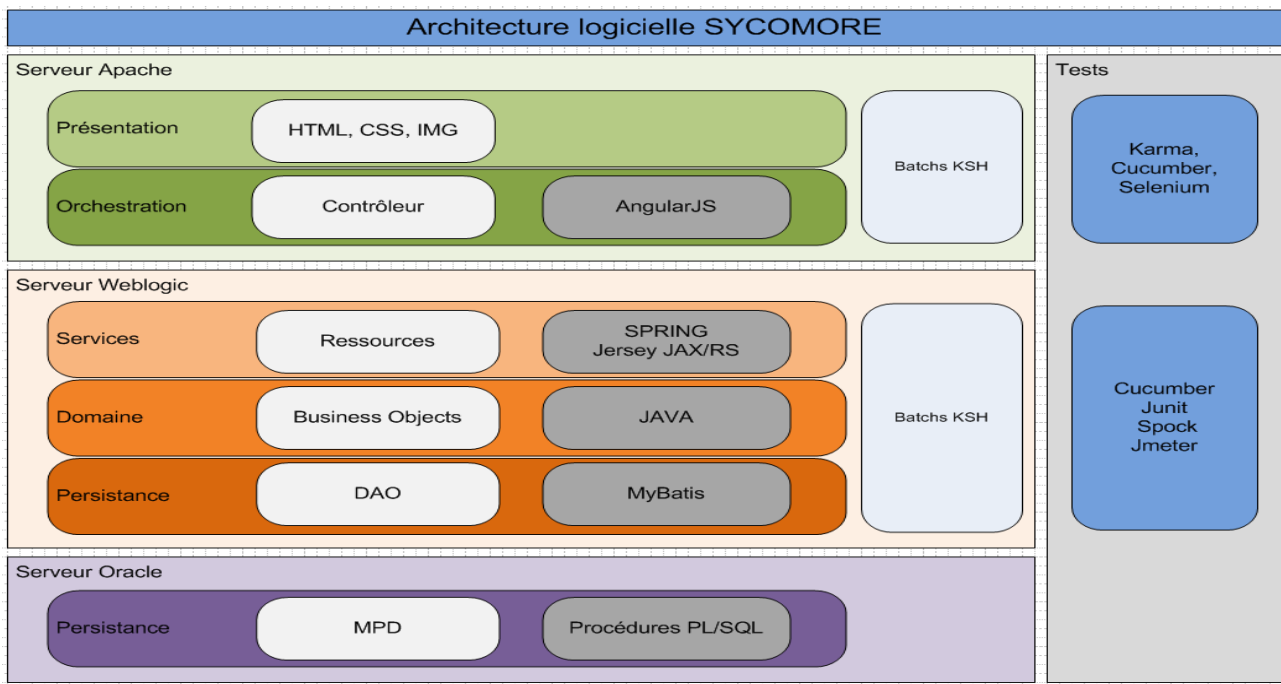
Architecture logicielle SYCOMORE

Serveur Apache

Présentation
HTML, CSS, IMG

Orchestration
Contrôleur
AngularJS

Batchs KSH

Serveur Weblogic

Services
Ressources
SPRING
Jersey JAX/RS

Domaine
Business Objects
JAVA

Persistance
DAO
MyBatis

Batchs KSH

Serveur Oracle

Persistance
MPD
Procédures PL/SQL

Tests

Karma,
Cucumber,
Selenium

Cucumber
Junit
Spock
Jmeter